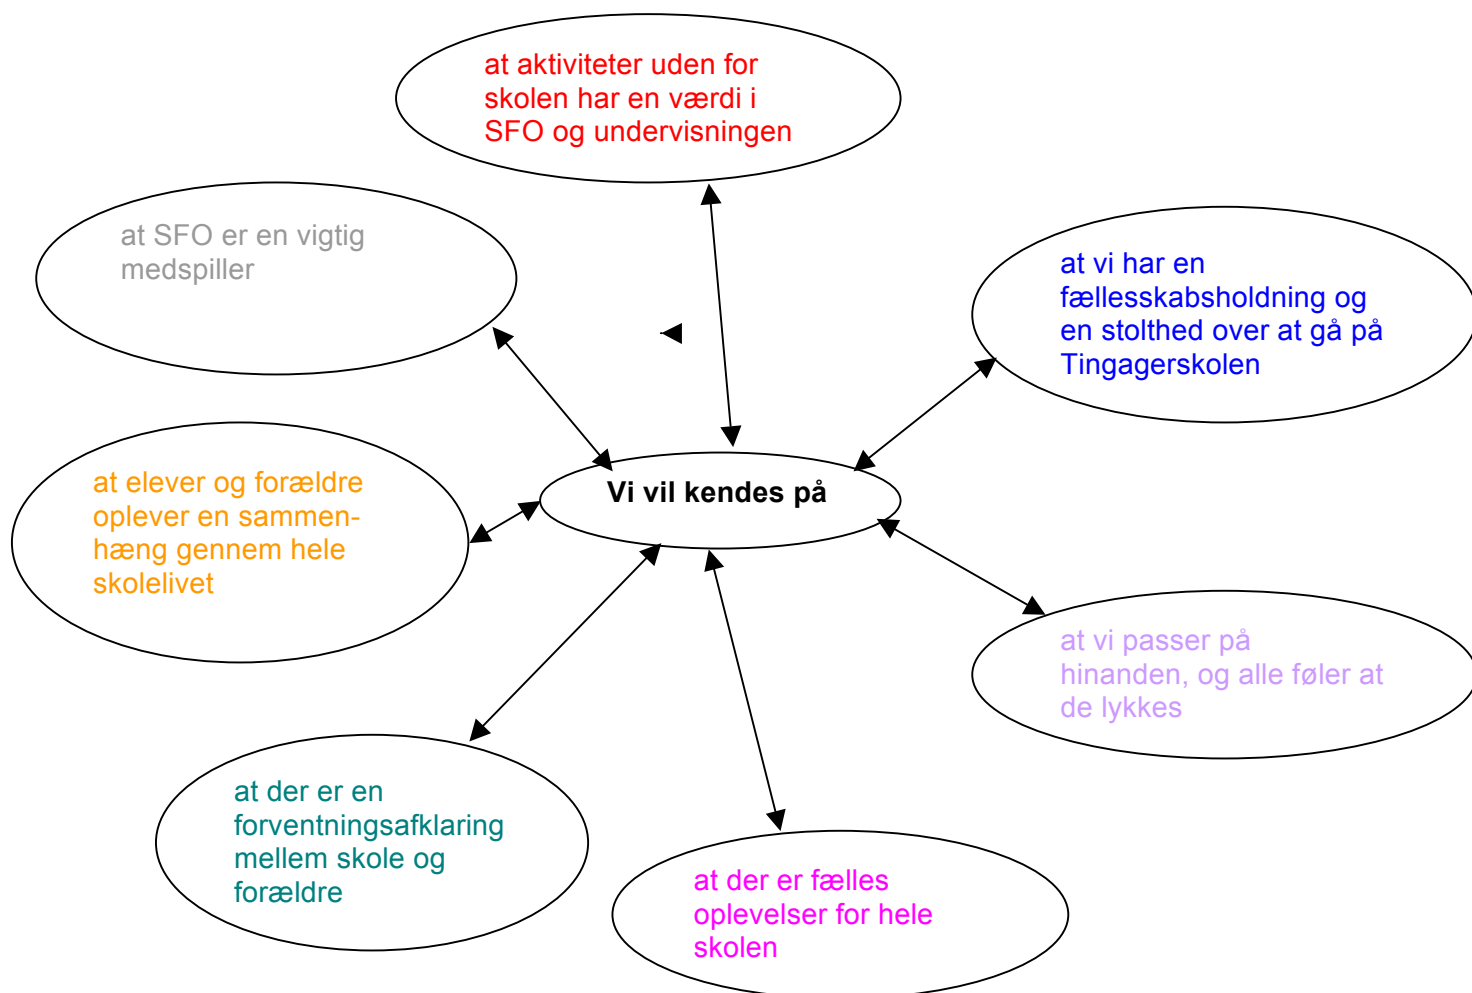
at aktiviteter uden for skolen har en værdi i SFO og undervisningen

at SFO er en vigtig medspiller

at vi har en fællesskabsholdning og en stolthed over at gå på Tingagerskolen

Vi vil kendes på

at elever og forældre oplever en sammenhæng gennem hele skolelivet

at vi passer på hinanden, og alle føler at de lykkes

at der er en forventningsafklaring mellem skole og forældre

at der er fælles oplevelser for hele skolen